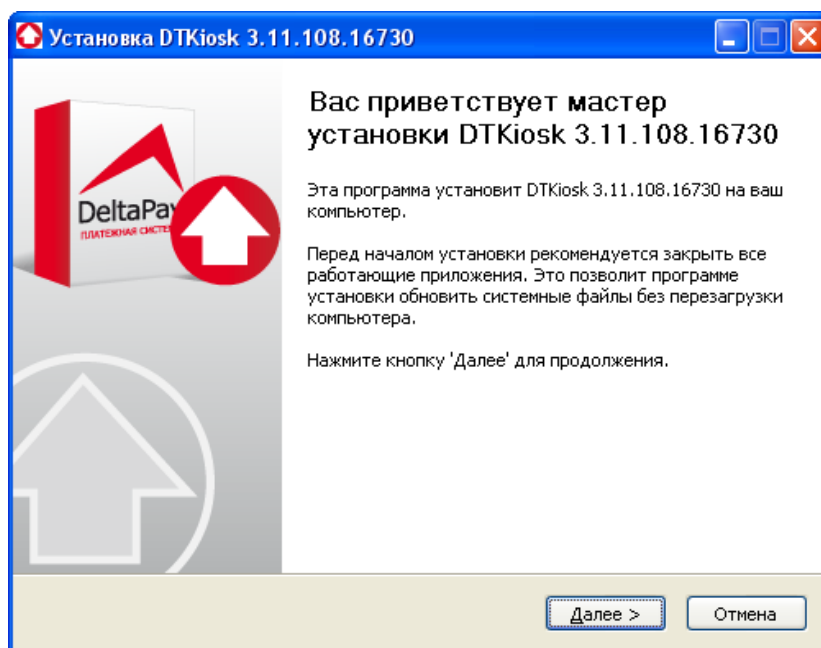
Установка DTKiosk 3.11.108.16730

DeltaPay
ПЛАТЕЖНАЯ СИСТЕ

Вас приветствует мастер установки DTKiosk 3.11.108.16730

Эта программа установит DTKiosk 3.11.108.16730 на ваш компьютер.

Перед началом установки рекомендуется закрыть все работающие приложения. Это позволит программе установки обновить системные файлы без перезагрузки компьютера.

Нажмите кнопку 'Далее' для продолжения.

Далее >

Отмена